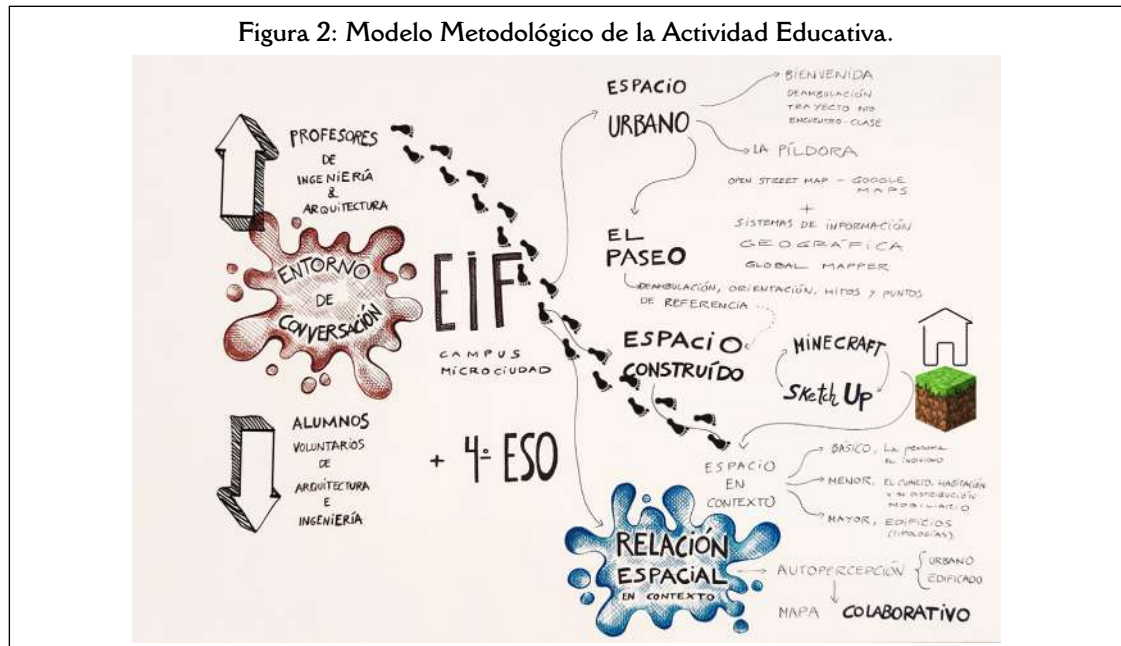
Figura 2: Modelo Metodológico de la Actividad Educativa.

PROFESORES DE INGENIERÍA & ARQUITECTURA

ENTORNO DE CONVERSACIÓN

EIF

CAMPUS MICROCIUDAD

ALUMNOS VOLUNTARIOS DE ARQUITECTURA E INGENIERÍA

+ 4º ESO

ESPACIO URBANO

BIENVENIDA
DEAMBULACIÓN
TRAYECTO INTO
ENCUENTRO-CLASE

LA PÍLDORA

OPEN STREET MAP – GOOGLE MAPS
+
SISTEMAS DE INFORMACIÓN GEOGRÁFICA
GLOBAL MAPPER

EL PASEO

DEAMBULACIÓN, ORIENTACIÓN, HITOS Y PUNTOS DE REFERENCIA ...

ESPACIO CONSTRUÍDO

MINECRAFT
SketchUp

ESPACIO EN CONTEXTO

BÁSICO, LA PERSONA EL INDIVIDUO
MENOR, EL CUARTO, HABITACIÓN Y SU DISTRIBUCIÓN MOBILIARIO
MAYOR, EDIFICIOS (TIPOLOGÍAS)

RELACIÓN ESPACIAL EN CONTEXTO

AUTOPERCEPCIÓN { URBANO EDIFICADO

MAPA COLABORATIVO